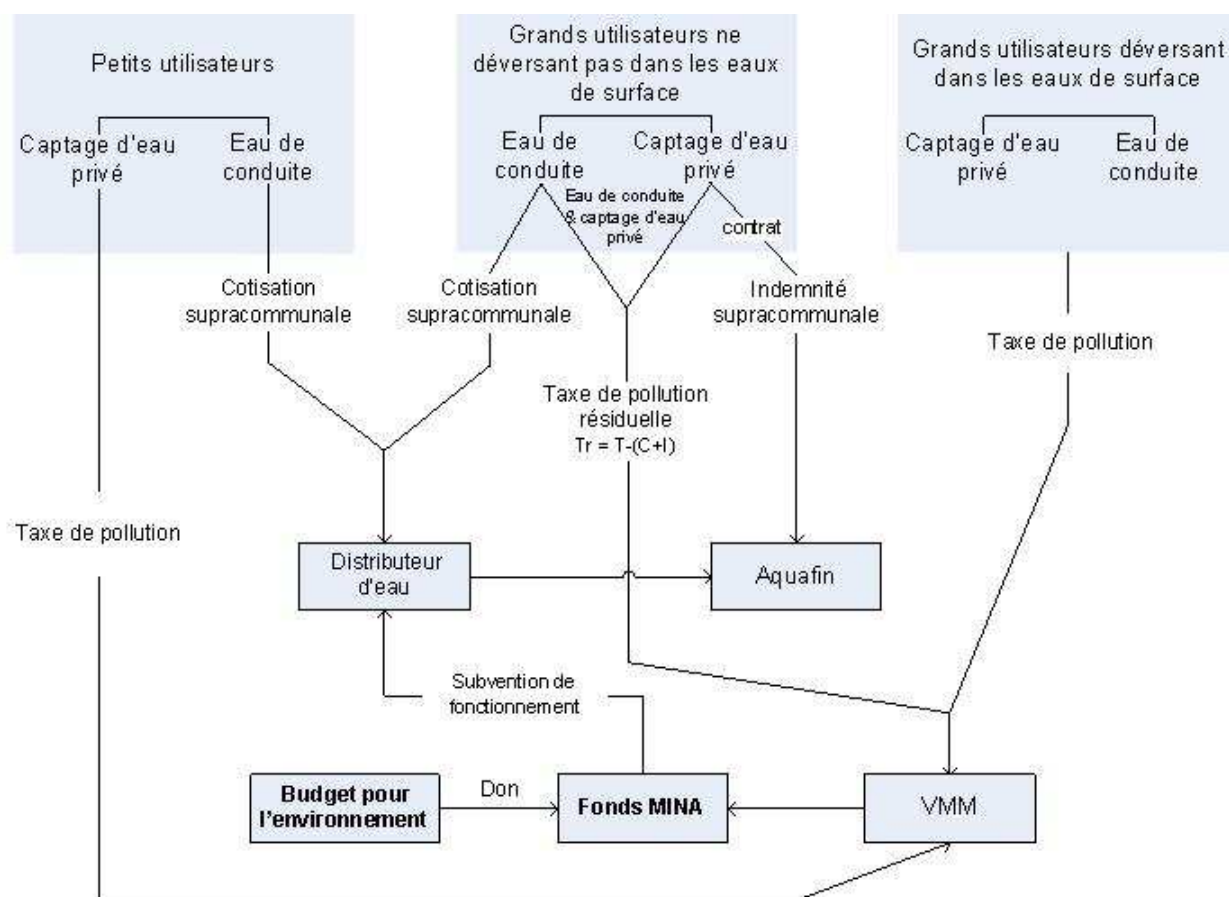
Petits utilisateurs

Captage d'eau privé

Eau de conduite

Grands utilisateurs ne déversant pas dans les eaux de surface

Eau de conduite

Captage d'eau privé

Eau de conduite & captage d'eau privé

contrat

Grands utilisateurs déversant dans les eaux de surface

Captage d'eau privé

Eau de conduite

Cotisation supracommunale

Cotisation supracommunale

Indemnité supracommunale

Taxe de pollution

Taxe de pollution résiduelle
Tr = T-(C+I)

Taxe de pollution

Distributeur d'eau

Aquafin

Subvention de fonctionnement

Budget pour l'environnement

Don

Fonds MINA

VMM